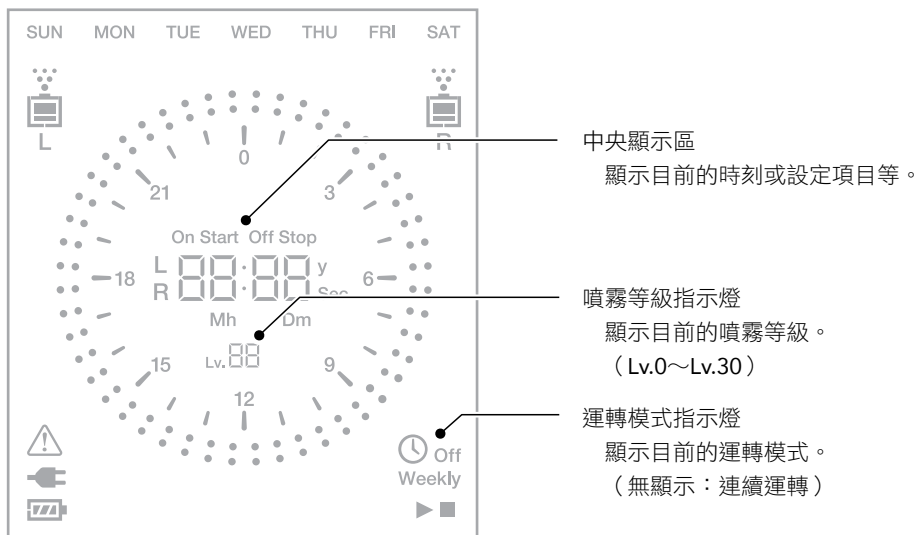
SUN MON TUE WED THU FRI SAT

L

R

0

3

6

9

12

15

18

21

On Start Off Stop

L

R

88:88

y

Sec

Mh Dm

Lv.88

Off

Weekly

中央顯示區
顯示目前的時刻或設定項目等。

噴霧等級指示燈
顯示目前的噴霧等級。
（Lv.0～Lv.30）

運轉模式指示燈
顯示目前的運轉模式。
（無顯示：連續運轉）